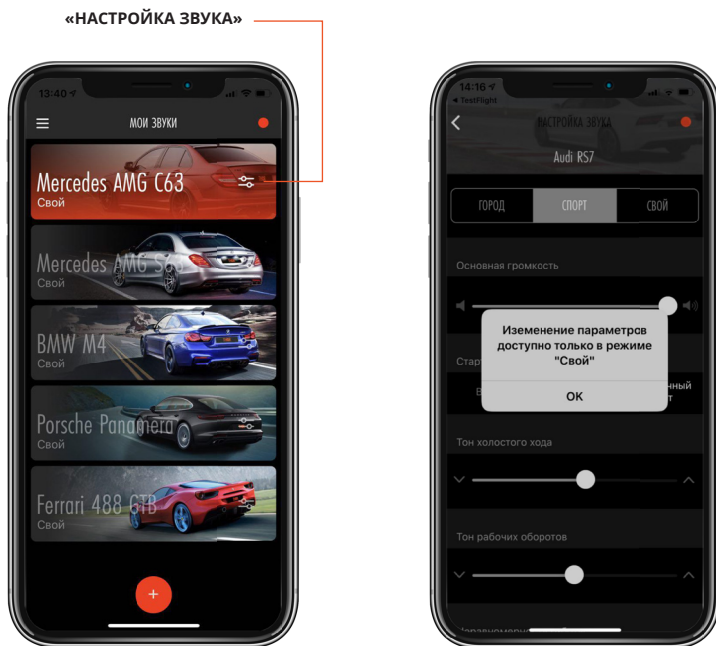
«НАСТРОЙКА ЗВУКА»

13:40

МОИ ЗВУКИ

Mercedes AMG C63
Свой

Mercedes AMG S
Свой

BMW M4
Свой

Porsche Panamera
Свой

Ferrari 488 GTB
Свой

+

14:16
◂ TestFlight

НАСТРОЙКА ЗВУКА

Audi RS7

ГОРОД | СПОРТ | СВОЙ

Основная громкость

Изменение параметров доступно только в режиме "Свой"

OK

Стар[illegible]

В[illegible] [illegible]нный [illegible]т

Тон холостого хода

Тон рабочих оборотов

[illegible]